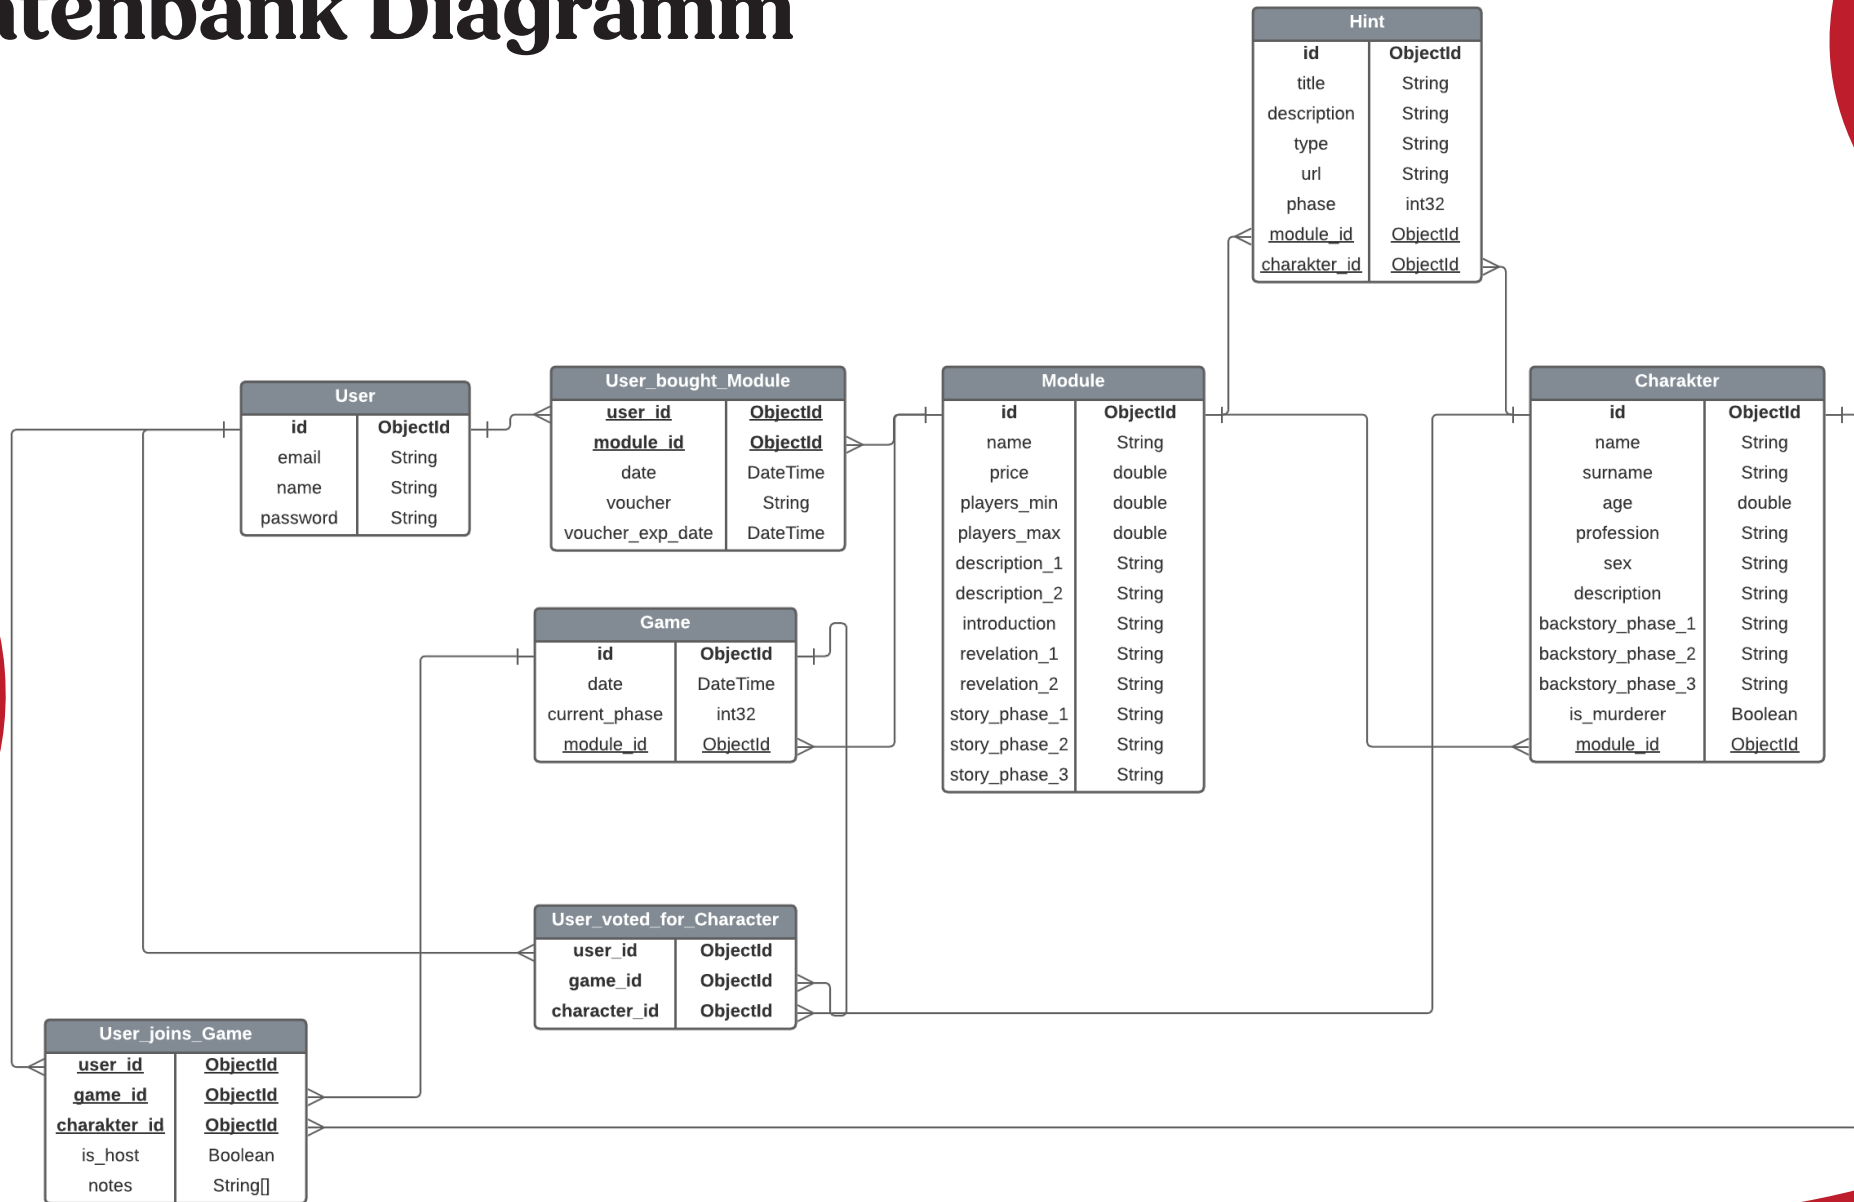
atenbank Diagramm

| Hint | |
|---|---|
| id | ObjectId |
| title | String |
| description | String |
| type | String |
| url | String |
| phase | int32 |
| module_id | ObjectId |
| charakter_id | ObjectId |

| User | |
|---|---|
| id | ObjectId |
| email | String |
| name | String |
| password | String |

| User_bought_Module | |
|---|---|
| user_id | ObjectId |
| module_id | ObjectId |
| date | DateTime |
| voucher | String |
| voucher_exp_date | DateTime |

| Module | |
|---|---|
| id | ObjectId |
| name | String |
| price | double |
| players_min | double |
| players_max | double |
| description_1 | String |
| description_2 | String |
| introduction | String |
| revelation_1 | String |
| revelation_2 | String |
| story_phase_1 | String |
| story_phase_2 | String |
| story_phase_3 | String |

| Charakter | |
|---|---|
| id | ObjectId |
| name | String |
| surname | String |
| age | double |
| profession | String |
| sex | String |
| description | String |
| backstory_phase_1 | String |
| backstory_phase_2 | String |
| backstory_phase_3 | String |
| is_murderer | Boolean |
| module_id | ObjectId |

| Game | |
|---|---|
| id | ObjectId |
| date | DateTime |
| current_phase | int32 |
| module_id | ObjectId |

| User_voted_for_Character | |
|---|---|
| user_id | ObjectId |
| game_id | ObjectId |
| character_id | ObjectId |

| User_joins_Game | |
|---|---|
| user_id | ObjectId |
| game_id | ObjectId |
| charakter_id | ObjectId |
| is_host | Boolean |
| notes | String[] |